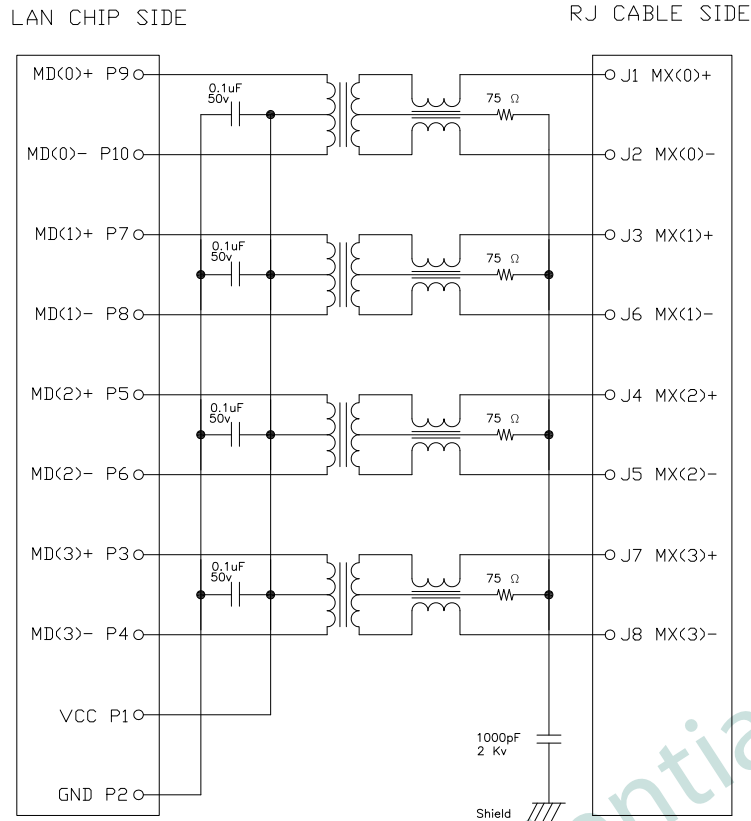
LAN CHIP SIDE

RJ CABLE SIDE

MD(0)+ P9

MD(0)- P10

MD(1)+ P7

MD(1)- P8

MD(2)+ P5

MD(2)- P6

MD(3)+ P3

MD(3)- P4

VCC P1

GND P2

0.1uF 50v

0.1uF 50v

0.1uF 50v

0.1uF 50v

75 Ω

75 Ω

75 Ω

75 Ω

1000pF 2 Kv

Shield

J1 MX(0)+

J2 MX(0)-

J3 MX(1)+

J6 MX(1)-

J4 MX(2)+

J5 MX(2)-

J7 MX(3)+

J8 MX(3)-

ntia